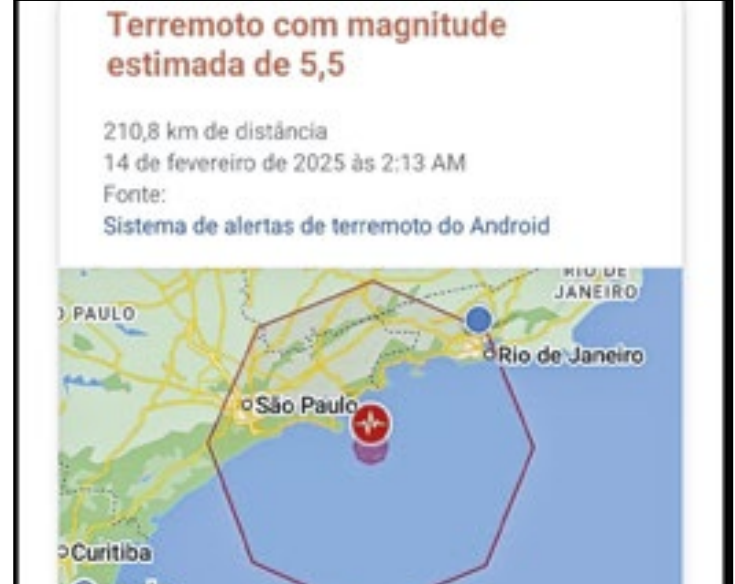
Terremoto com magnitude estimada de 5,5

210,8 km de distância
14 de fevereiro de 2025 às 2:13 AM
Fonte:
Sistema de alertas de terremoto do Android

RIO DE JANEIRO
PAULO
Rio de Janeiro
São Paulo
Curitiba